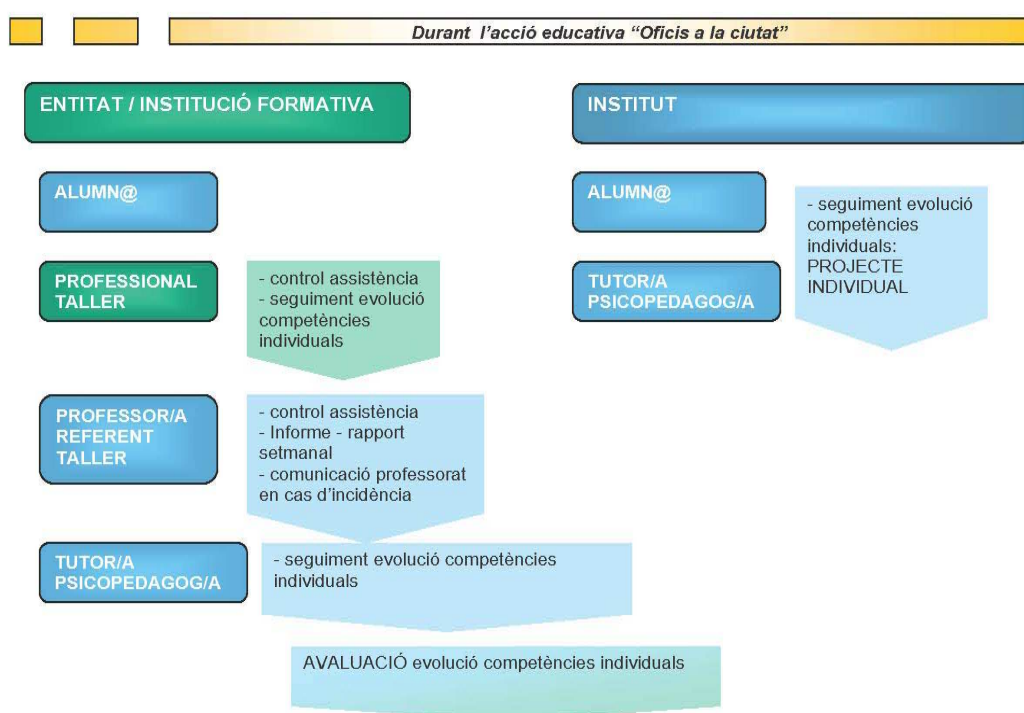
Durant l'acció educativa "Oficis a la ciutat"

ENTITAT / INSTITUCIÓ FORMATIVA

ALUMN@

PROFESSIONAL TALLER

- control assistència
- seguiment evolució competències individuals

PROFESSOR/A REFERENT TALLER

- control assistència
- Informe - rapport setmanal
- comunicació professorat en cas d'incidència

TUTOR/A PSICOPEDAGOG/A

- seguiment evolució competències individuals

INSTITUT

ALUMN@

TUTOR/A PSICOPEDAGOG/A

- seguiment evolució competències individuals: PROJECTE INDIVIDUAL

AVALUACIÓ evolució competències individuals